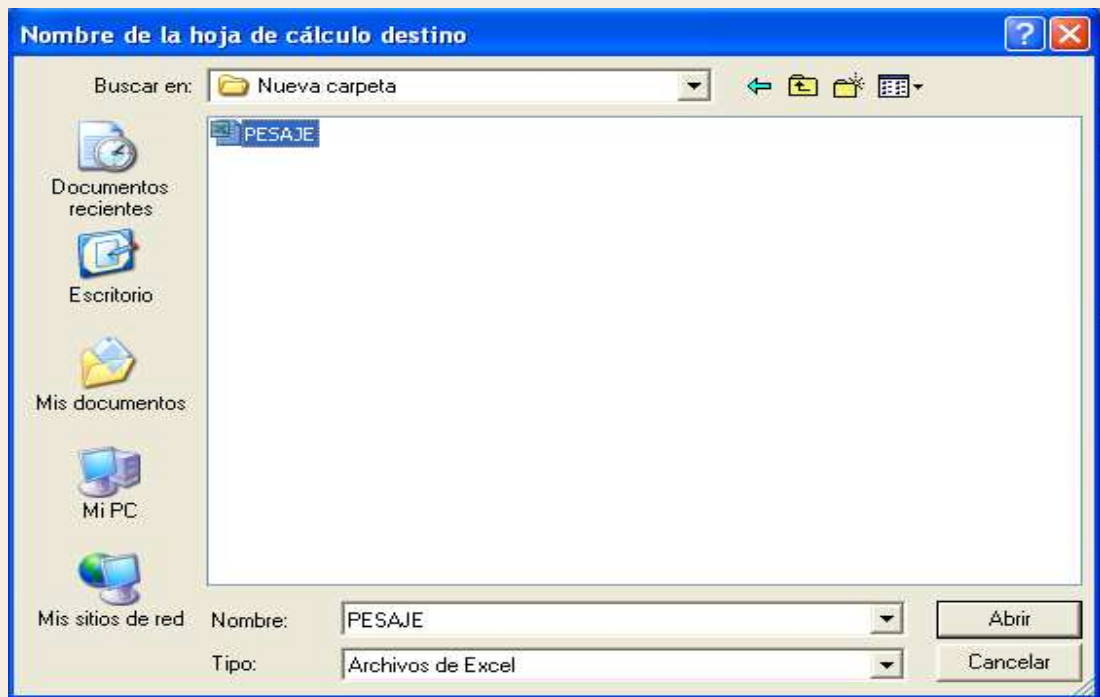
Nombre de la hoja de cálculo destino

Buscar en: Nueva carpeta

PESAJE

Documentos recientes

Escritorio

Mis documentos

Mi PC

Mis sitios de red

Nombre: PESAJE

Tipo: Archivos de Excel

Abrir

Cancelar